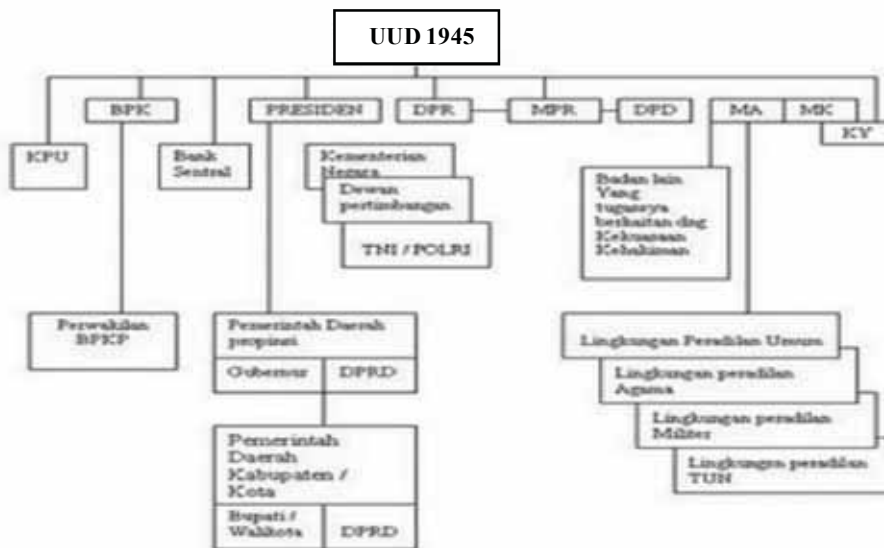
UUD 1945

BPK

PRESIDEN

DPR

MPR

DPD

MA

MK

KY

KPU

Bank Sentral

Kementerian Negara

Dewan pertimbangan

TNI / POLRI

Badan lain Yang tugasnya berkaitan dng Kekuasaan Kehakiman

Perwakilan BPKP

Pemerintah Daerah propinsi

Gubernur

DPRD

Pemerintah Daerah Kabupaten / Kota

Bupati / Walikota

DPRD

Lingkungan Peradilan Umum

Lingkungan peradilan Agama

Lingkungan peradilan Militer

Lingkungan peradilan TUN